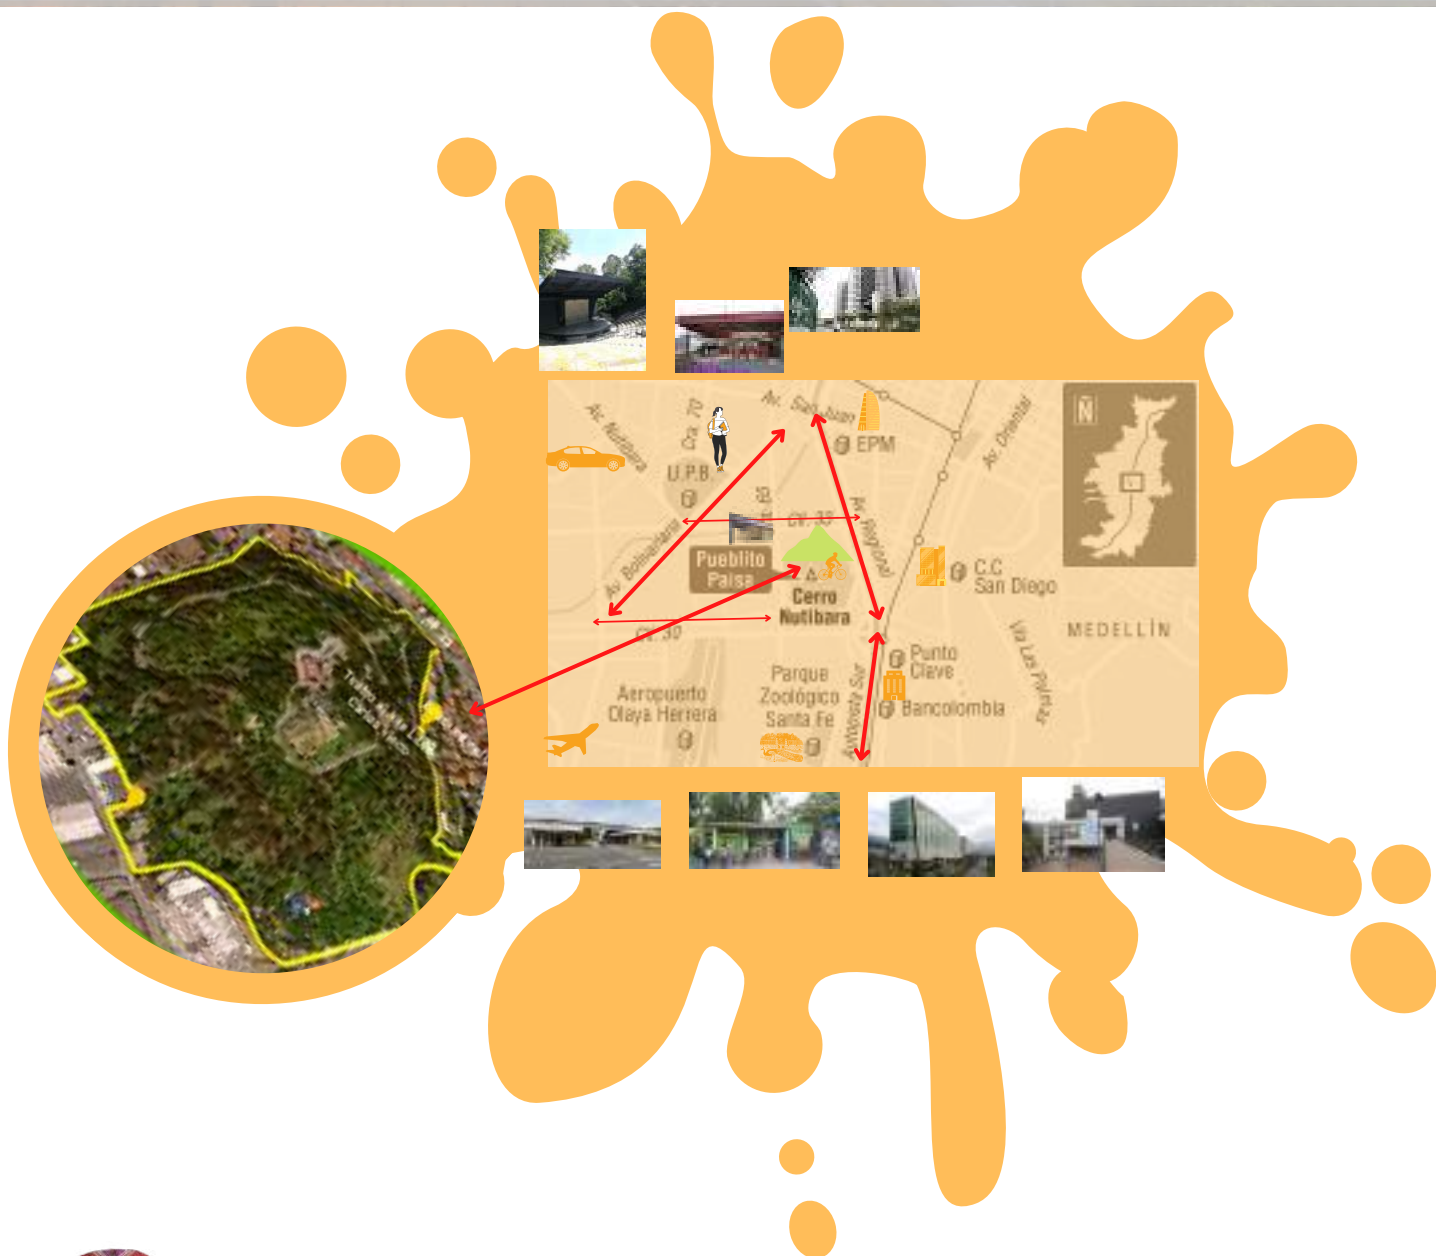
Av. Nutibara
Cra. 70
Av. San Juan
EPM
U.P.B.
Cra. 65
Cll. 33
Av. Regional
Av. Oriental
N
Av. Bolivariana
Pueblito Paisa
Cerro Nutibara
C.C San Diego
Cll. 30
MEDELLÍN
Punto Clave
Parque Zoológico Santa Fe
Aeropuerto Olaya Herrera
Autopista Sur
Bancolombia
Vía Las Palmas
Teatro Carlos Vieco